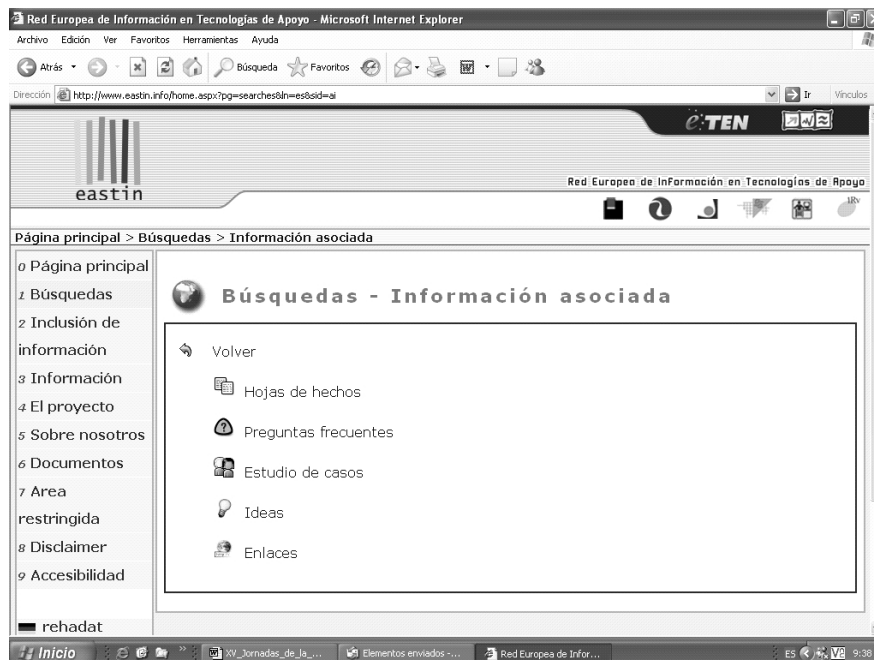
Red Europea de Información en Tecnologías de Apoyo - Microsoft Internet Explorer

Archivo Edición Ver Favoritos Herramientas Ayuda

Atrás Búsqueda Favoritos

Dirección http://www.eastin.info/home.aspx?pg=searches&ln=es&sid=ai Ir Vínculos

eastin

e:TEN

Red Europea de InFormación en Tecnologías de Apoyo

Página principal > Búsquedas > Información asociada

0 Página principal
1 Búsquedas
2 Inclusión de información
3 Información
4 El proyecto
5 Sobre nosotros
6 Documentos
7 Area restringida
8 Disclaimer
9 Accesibilidad

rehadat

Búsquedas - Información asociada

Volver

Hojas de hechos

Preguntas frecuentes

Estudio de casos

Ideas

Enlaces

Inicio XV_Jornadas_de_la_... Elementos enviados -... Red Europea de Infor... ES 9:38